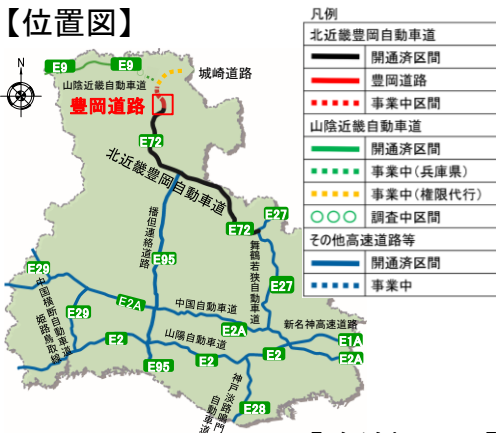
【位置図】

N

E9
E9
山陰近畿自動車道
城崎道路
豊岡道路
E72
北近畿豊岡自動車道
播但連絡道路
E95
E72
E27
舞鶴若狭自動車道
E27
E29
中国横断自動車道姫路鳥取線
E29
E2A
中国自動車道
E2A
新名神高速道路
E1A
E1A
E2
山陽自動車道
E2
E2
E95
神戸淡路鳴門自動車道
E28

凡例
北近畿豊岡自動車道
開通済区間
豊岡道路
事業中区間
山陰近畿自動車道
開通済区間
事業中（兵庫県）
事業中（権限代行）
調査中区間
その他高速道路等
開通済区間
事業中